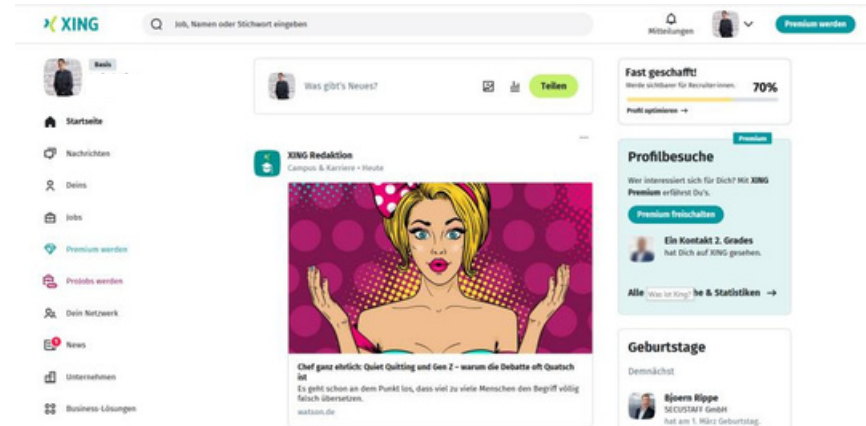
XING

Job, Namen oder Stichwort eingeben

Mitteilungen

Premium werden

Basis

Startseite

Nachrichten

Deins

Jobs

Premium werden

ProJobs werden

Dein Netzwerk

News

Unternehmen

Business-Lösungen

Was gibt's Neues?

Teilen

XING Redaktion
Campus & Karriere • Heute

Chef ganz ehrlich: Quiet Quitting und Gen Z – warum die Debatte oft Quatsch ist

Es geht schon an dem Punkt los, dass viel zu viele Menschen den Begriff völlig falsch übersetzen.

watson.de

Fast geschafft!
Werde sichtbarer für Recruiter:innen.
70%
Profil optimieren →

Premium

Profilbesuche

Wer interessiert sich für Dich? Mit XING Premium erfährst Du's.

Premium freischalten

Ein Kontakt 2. Grades
hat Dich auf XING gesehen.

Alle Was ist Xing? be & Statistiken →

Geburtstage

Demnächst

Bjoern Rippe
SECUSTAFF GmbH
hat am 1. März Geburtstag.